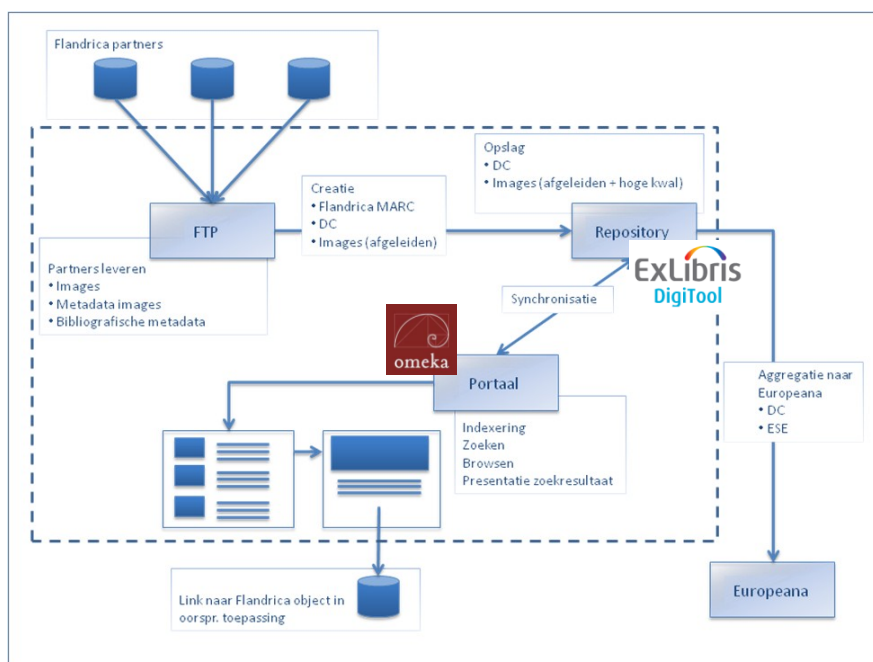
Flandrica partners

Opslag
• DC
• Images (afgeleiden + hoge kwal)

Creatie
• Flandrica MARC
• DC
• Images (afgeleiden)

FTP

Repository

ExLibris
DigiTool

Partners leveren
• Images
• Metadata images
• Bibliografische metadata

Synchronisatie

omeka

Portaal

Aggregatie naar Europeana
• DC
• ESE

Indexering
Zoeken
Browsen
Presentatie zoekresultaat

Link naar Flandrica object in oorspr. toepassing

Europeana